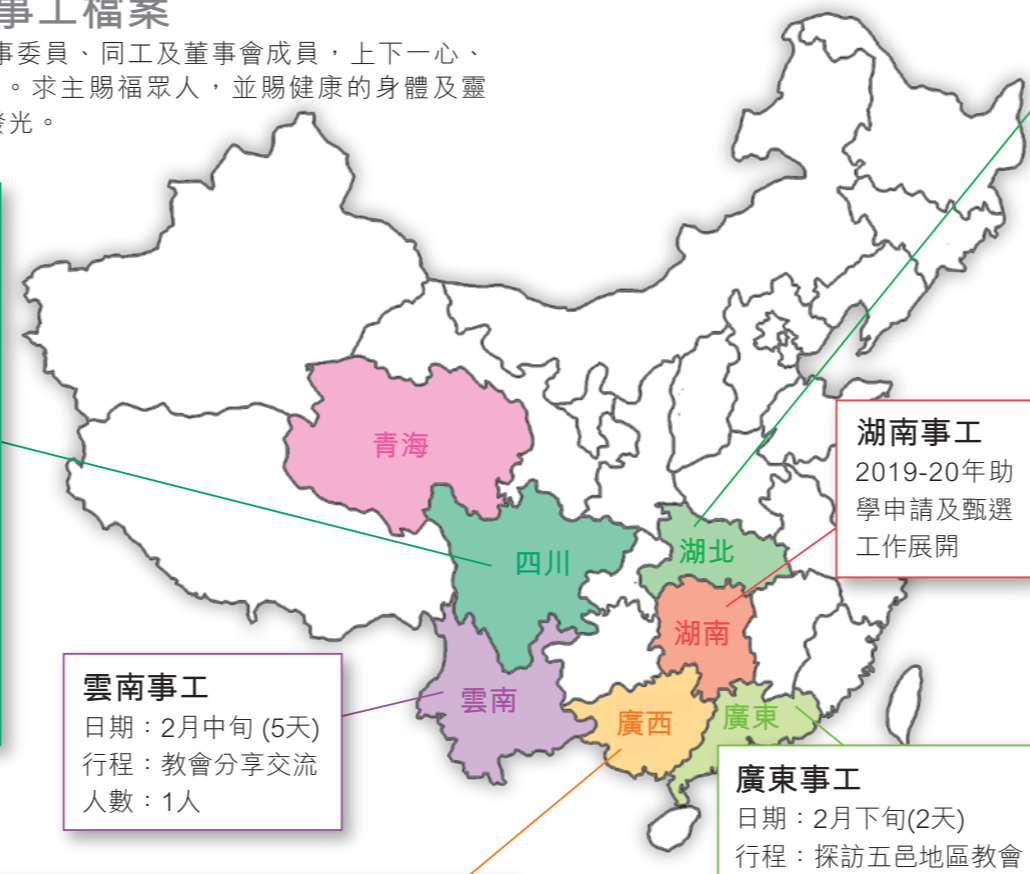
事工檔案
事委員、同工及董事會成員，上下一心、
。求主賜福眾人，並賜健康的身體及靈
發光。

青海

四川

湖北

湖南

雲南

廣西

廣東

湖南事工
2019-20年助學申請及甄選工作展開

雲南事工
日期：2月中旬 (5天)
行程：教會分享交流
人數：1人

廣東事工
日期：2月下旬(2天)
行程：探訪五邑地區教會